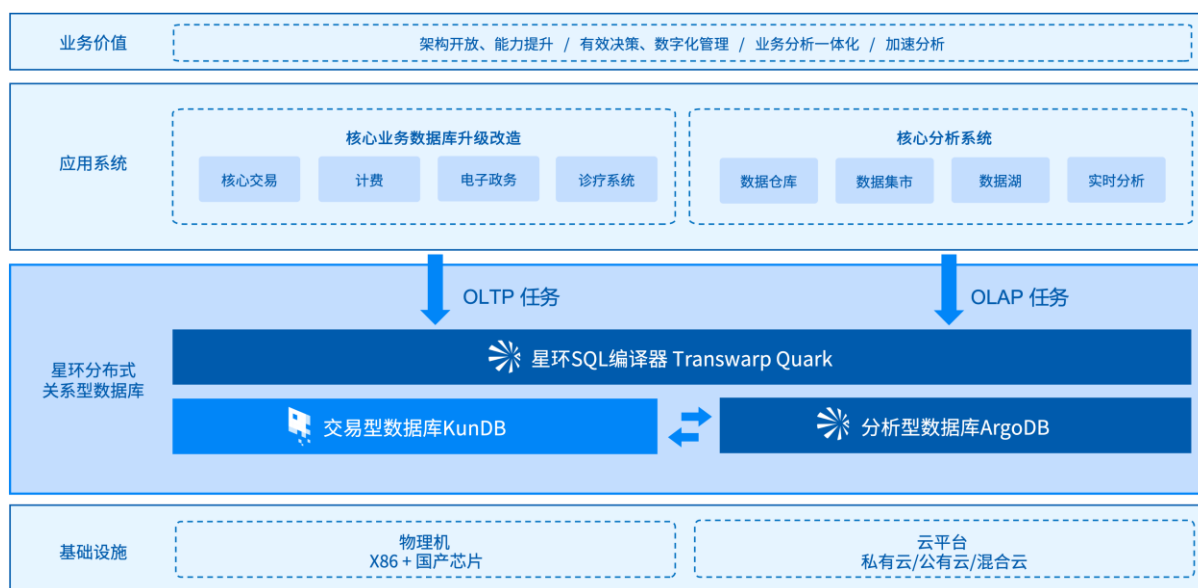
业务价值

架构开放、能力提升 / 有效决策、数字化管理 / 业务分析一体化 / 加速分析

应用系统

核心业务数据库升级改造

核心交易

计费

电子政务

诊疗系统

核心分析系统

数据仓库

数据集市

数据湖

实时分析

OLTP 任务

OLAP 任务

星环分布式关系型数据库

星环SQL编译器 Transwarp Quark

交易型数据库KunDB

分析型数据库ArgoDB

基础设施

物理机
X86 + 国产芯片

云平台
私有云/公有云/混合云